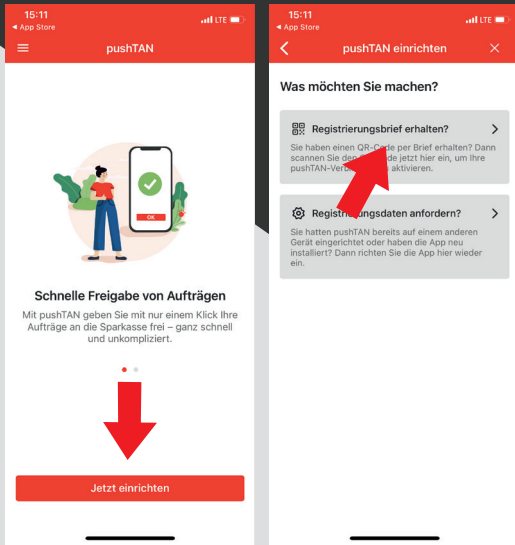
15:11
◂ App Store
LTE

pushTAN

OK

Schnelle Freigabe von Aufträgen

Mit pushTAN geben Sie mit nur einem Klick Ihre Aufträge an die Sparkasse frei – ganz schnell und unkompliziert.

Jetzt einrichten

15:11
◂ App Store
LTE

pushTAN einrichten

Was möchten Sie machen?

Registrierungsbrief erhalten?

Sie haben einen QR-C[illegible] per Brief erhalten? Dann scannen Sie den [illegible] jetzt hier ein, um Ihre pushTAN-Ver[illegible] aktivieren.

Regist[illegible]ungsdaten anfordern?

Sie hatten pushTAN bereits auf einem anderen Gerät eingerichtet oder haben die App neu installiert? Dann richten Sie die App hier wieder ein.